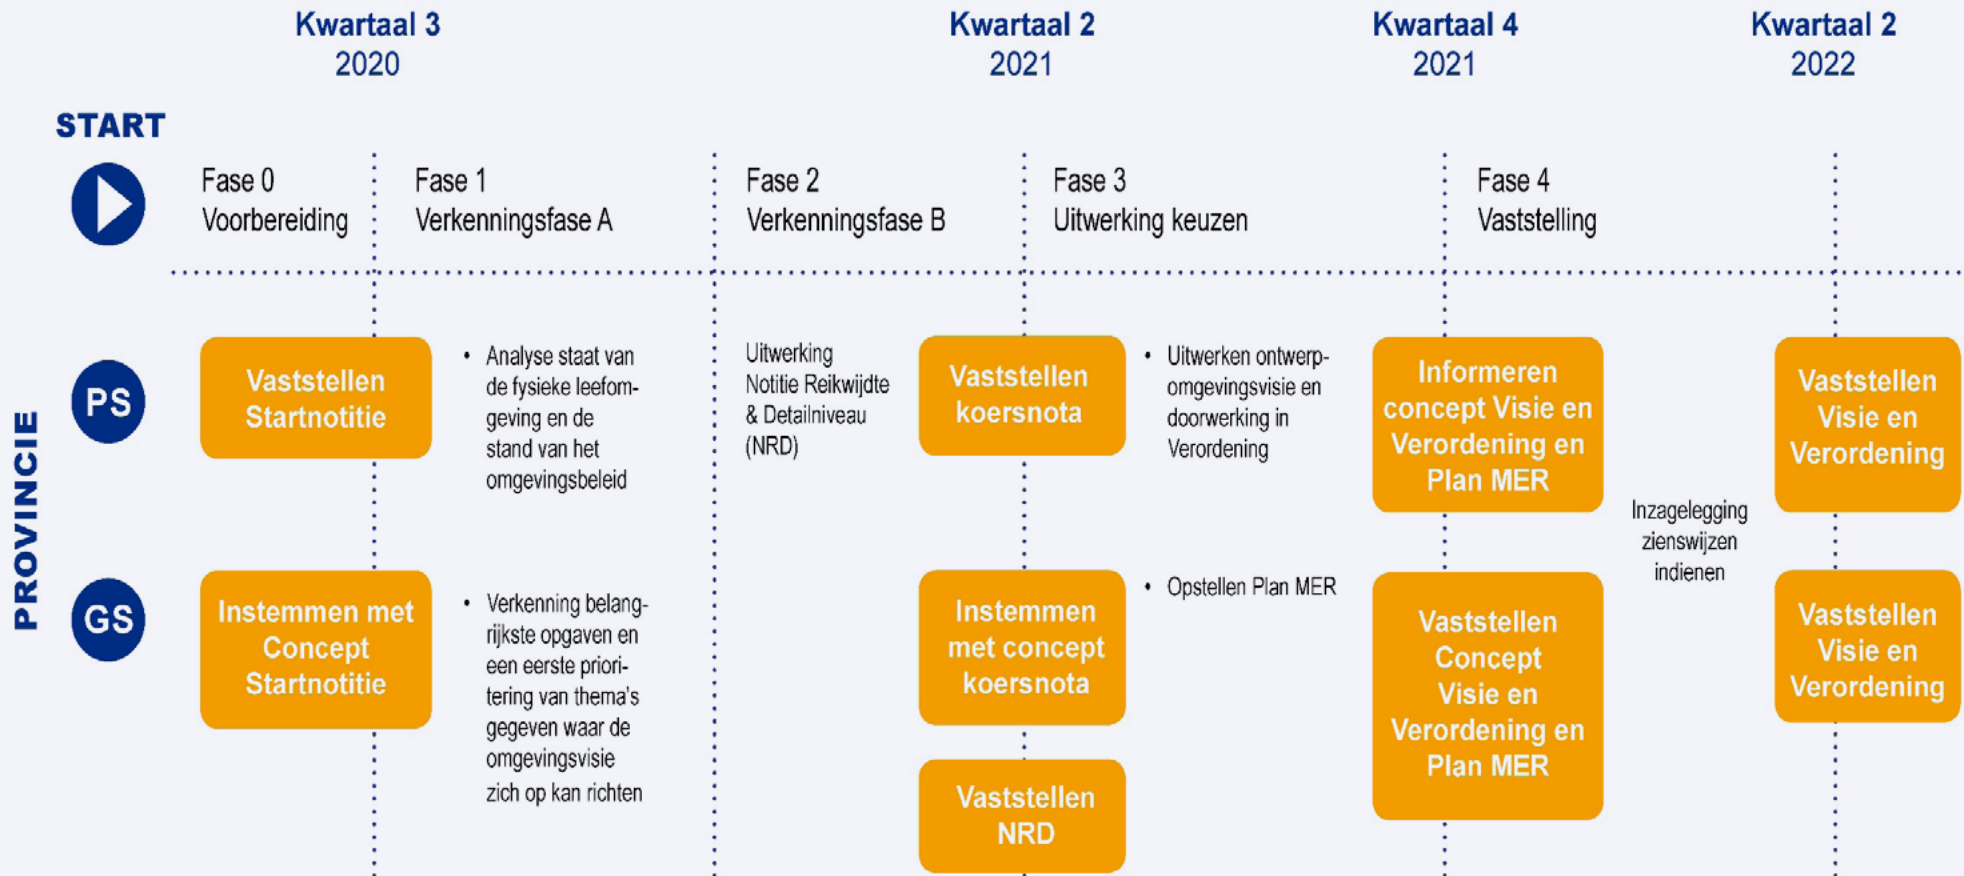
Kwartaal 3
2020

Kwartaal 2
2021

Kwartaal 4
2021

Kwartaal 2
2022

START

Fase 0
Voorbereiding

Fase 1
Verkenningsfase A

Fase 2
Verkenningsfase B

Fase 3
Uitwerking keuzen

Fase 4
Vaststelling

PROVINCIE

PS

Vaststellen Startnotitie

• Analyse staat van de fysieke leefomgeving en de stand van het omgevingsbeleid

Uitwerking Notitie Reikwijdte & Detailniveau (NRD)

Vaststellen koersnota

• Uitwerken ontwerp-omgevingsvisie en doorwerking in Verordening

Informeren concept Visie en Verordening en Plan MER

Inzagelegging zienswijzen indienen

Vaststellen Visie en Verordening

GS

Instemmen met Concept Startnotitie

• Verkenning belangrijkste opgaven en een eerste prioritering van thema's gegeven waar de omgevingsvisie zich op kan richten

Instemmen met concept koersnota

• Opstellen Plan MER

Vaststellen Concept Visie en Verordening en Plan MER

Vaststellen Visie en Verordening

Vaststellen NRD